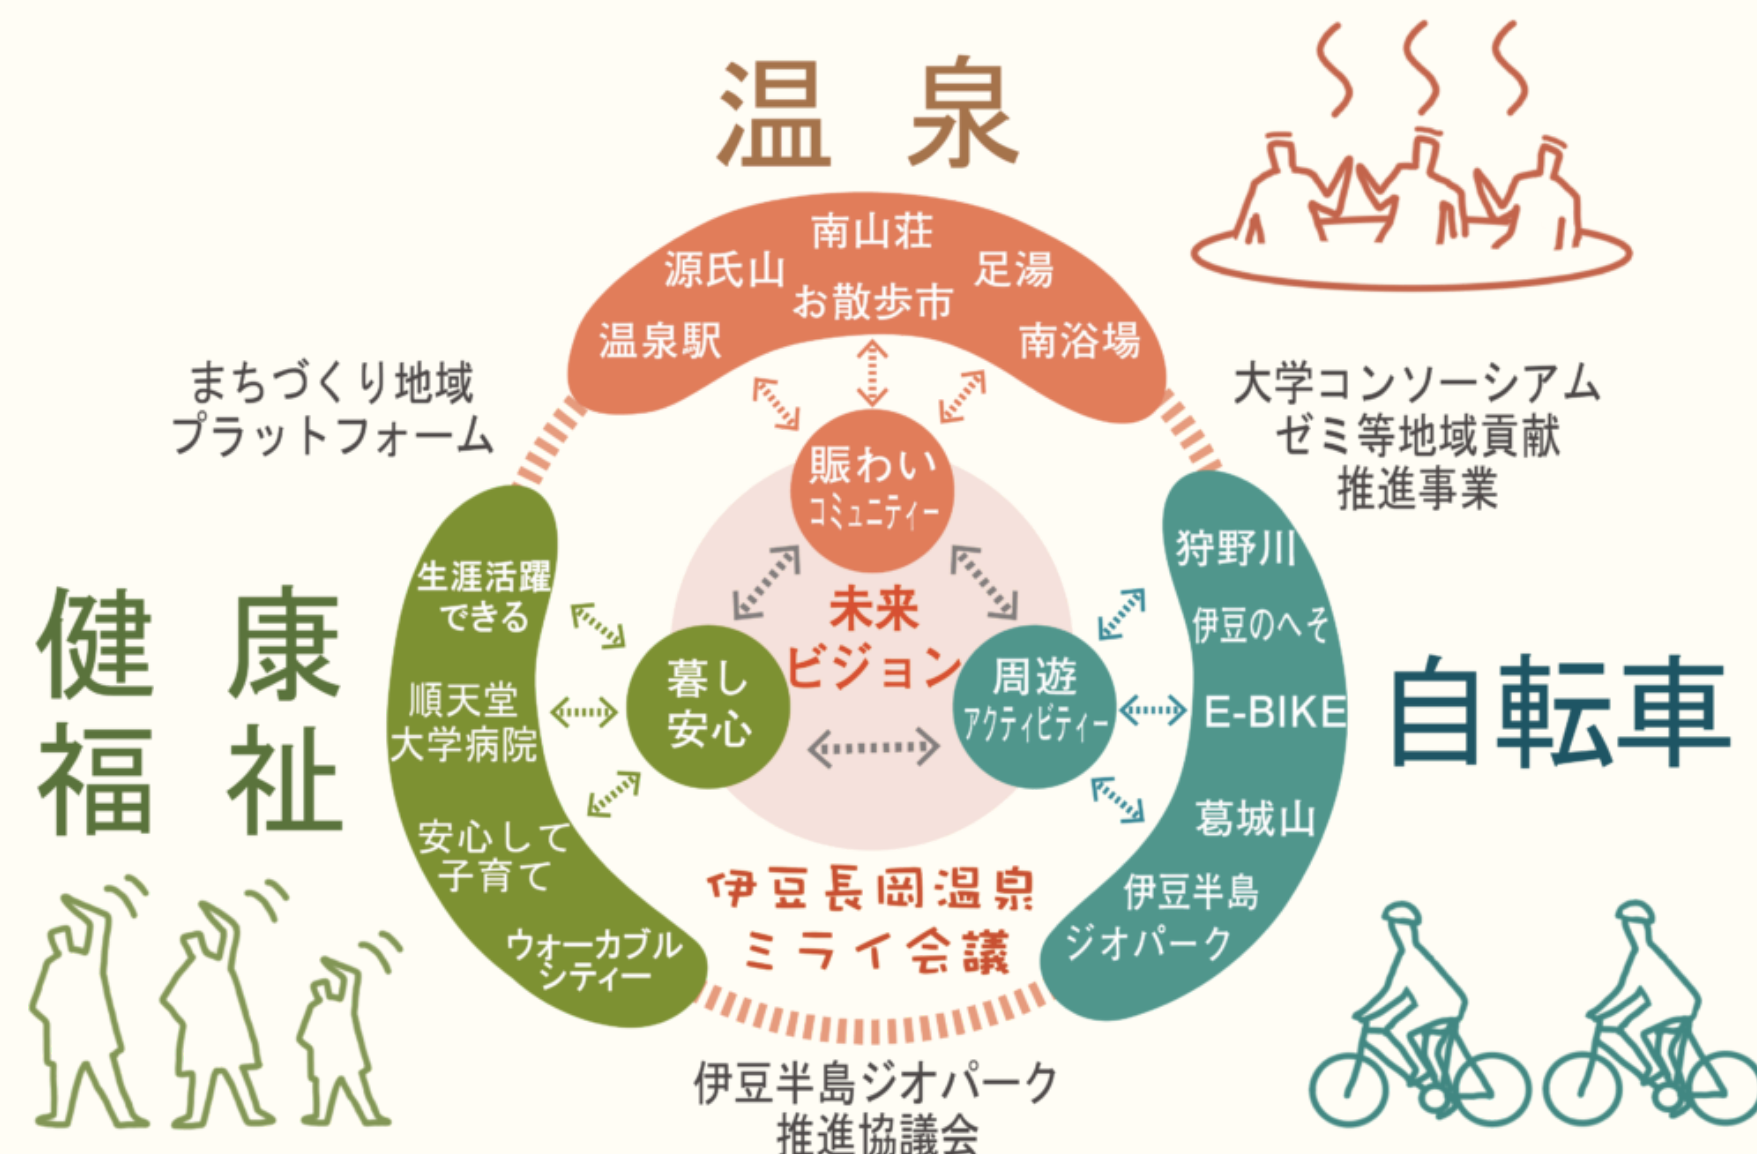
温泉

南山荘
源氏山
足湯
お散歩市
温泉駅
南浴場

まちづくり地域
プラットフォーム

大学コンソーシアム
ゼミ等地域貢献
推進事業

賑わい
コミュニティー

未来
ビジョン

健康
福祉

生涯活躍
できる
順天堂
大学病院
安心して
子育て
ウォーカブル
シティー

暮し
安心

周遊
アクティビティー

狩野川
伊豆のへそ
E-BIKE
葛城山
伊豆半島
ジオパーク

自転車

伊豆長岡温泉
ミライ会議

伊豆半島ジオパーク
推進協議会